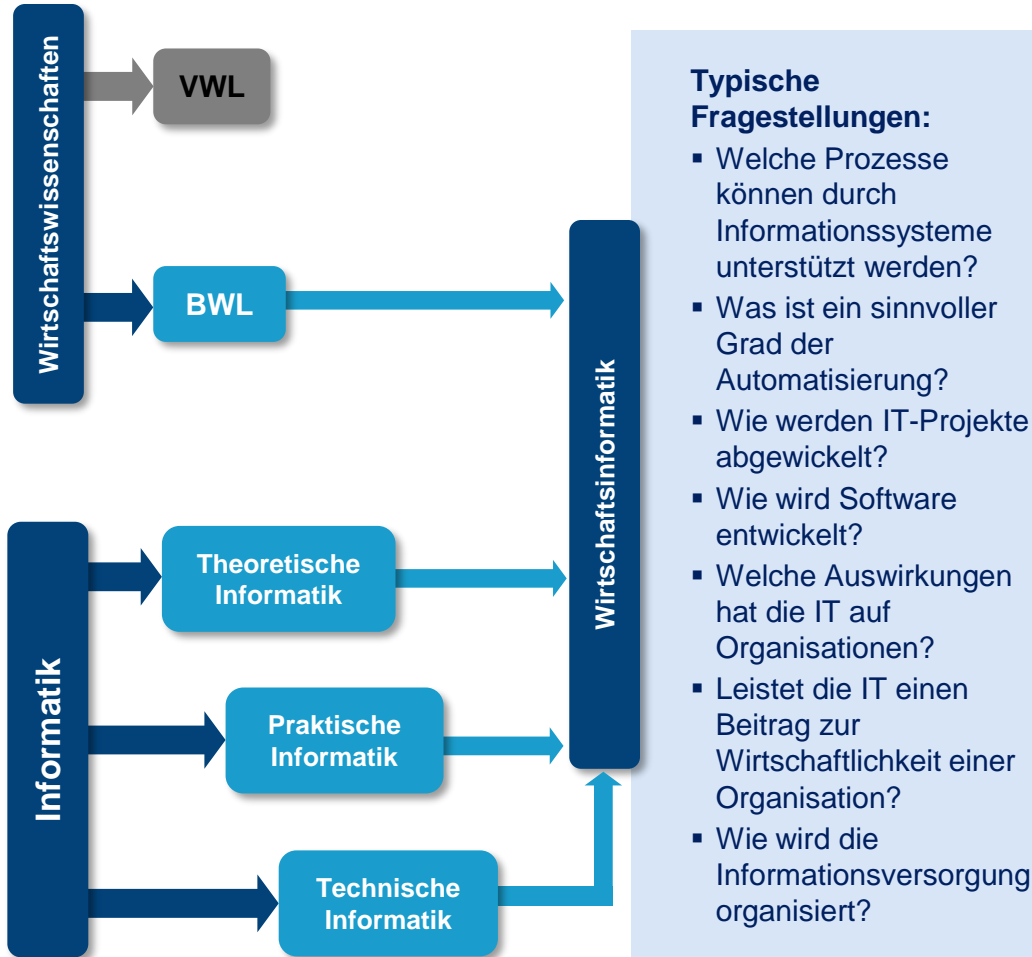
Wirtschaftswissenschaften

VWL

BWL

Informatik

Theoretische Informatik

Praktische Informatik

Technische Informatik

Wirtschaftsinformatik

Typische Fragestellungen:

- Welche Prozesse können durch Informationssysteme unterstützt werden?
- Was ist ein sinnvoller Grad der Automatisierung?
- Wie werden IT-Projekte abgewickelt?
- Wie wird Software entwickelt?
- Welche Auswirkungen hat die IT auf Organisationen?
- Leistet die IT einen Beitrag zur Wirtschaftlichkeit einer Organisation?
- Wie wird die Informationsversorgung organisiert?